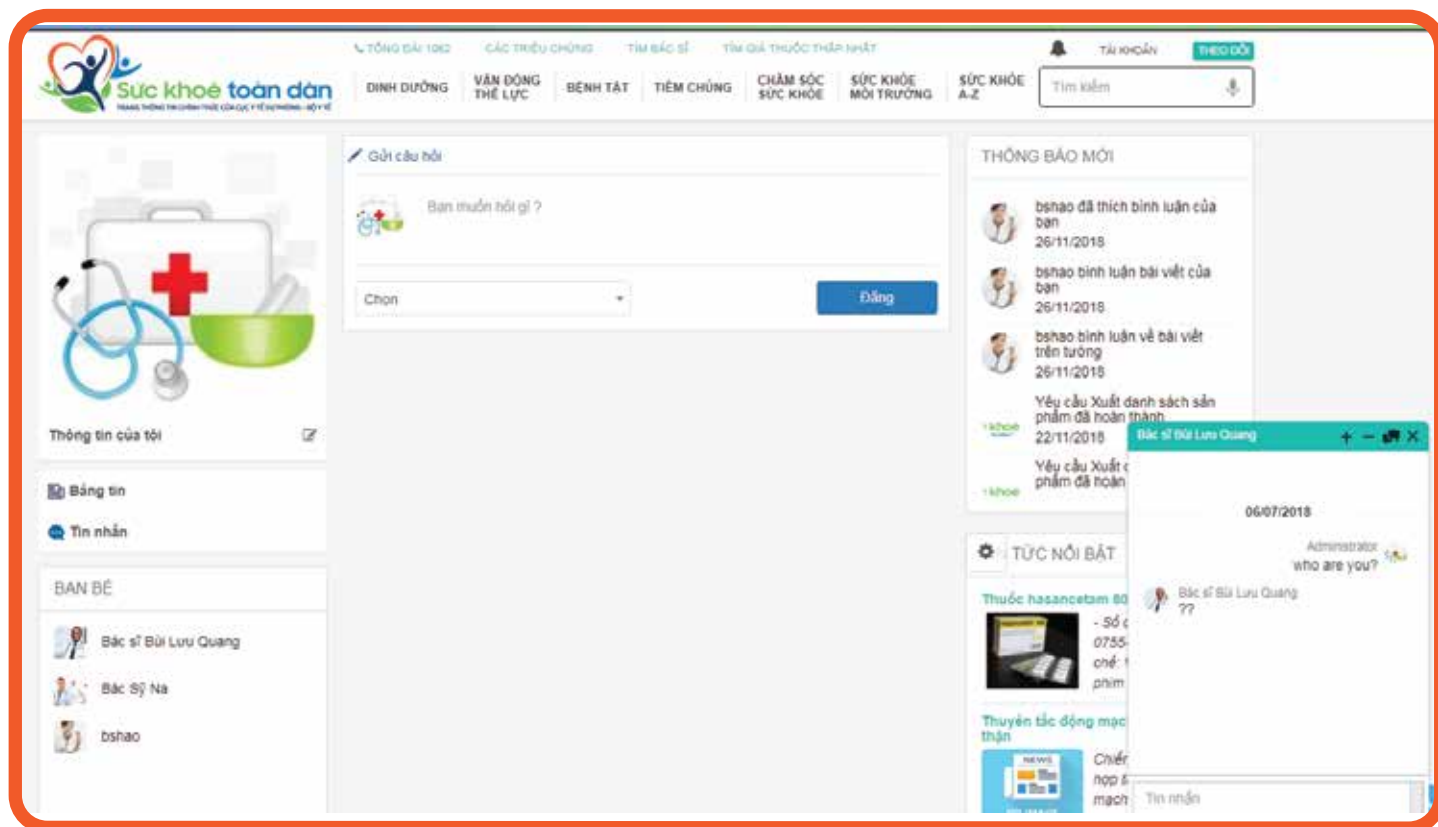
Sức khoẻ toàn dân
TRANG THÔNG TIN CHÍNH THỨC CỦA CỤC Y TẾ DỰ PHÒNG - BỘ Y TẾ

TỔNG ĐÀI 1062   CÁC TRIỆU CHỨNG   TÌM BÁC SĨ   TÌM GIÁ THUỐC THẤP NHẤT   TÀI KHOẢN   THEO DÕI

DINH DƯỠNG   VẬN ĐỘNG THỂ LỰC   BỆNH TẬT   TIÊM CHỦNG   CHĂM SÓC SỨC KHỎE   SỨC KHỎE MÔI TRƯỜNG   SỨC KHỎE A-Z

Tìm kiếm

Thông tin của tôi

Bảng tin

Tin nhắn

BẠN BÈ

Bác sĩ Bùi Lưu Quang

Bác Sỹ Na

bshao

Gửi câu hỏi

Bạn muốn hỏi gì ?

Chọn

Đăng

THÔNG BÁO MỚI

bshao đã thích bình luận của bạn
26/11/2018

bshao bình luận bài viết của bạn
26/11/2018

bshao bình luận về bài viết trên tường
26/11/2018

Yêu cầu Xuất danh sách sản phẩm đã hoàn thành
22/11/2018

Yêu cầu Xuất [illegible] phẩm đã hoàn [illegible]

TỨC NỔI BẬT

Thuốc hasancetam 80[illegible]

- Số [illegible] 0755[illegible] chế: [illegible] phim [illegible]

Thuyên tắc động mạc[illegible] thận

Chiế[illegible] hợp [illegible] mạch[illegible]

Bác sĩ Bùi Lưu Quang

06/07/2018

Administrator
who are you?

Bác sĩ Bùi Lưu Quang
??

Tin nhắn